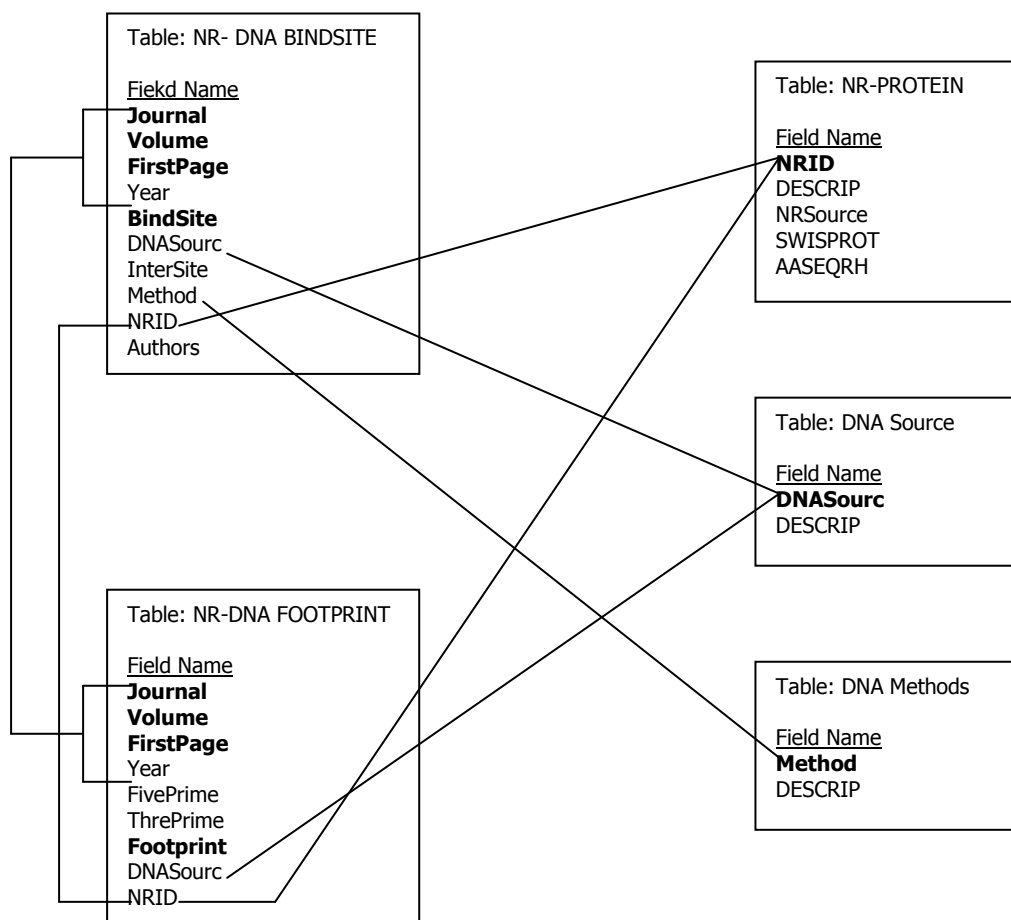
Table: NR- DNA BINDSITE

Fiekd Name
**Journal**
**Volume**
**FirstPage**
Year
**BindSite**
DNASourc
InterSite
Method
NRID
Authors

Table: NR-PROTEIN

Field Name
**NRID**
DESCRIP
NRSource
SWISPROT
AASEQRH

Table: DNA Source

Field Name
**DNASourc**
DESCRIP

Table: NR-DNA FOOTPRINT

Field Name
**Journal**
**Volume**
**FirstPage**
Year
FivePrime
ThrePrime
**Footprint**
DNASourc
NRID

Table: DNA Methods

Field Name
**Method**
DESCRIP